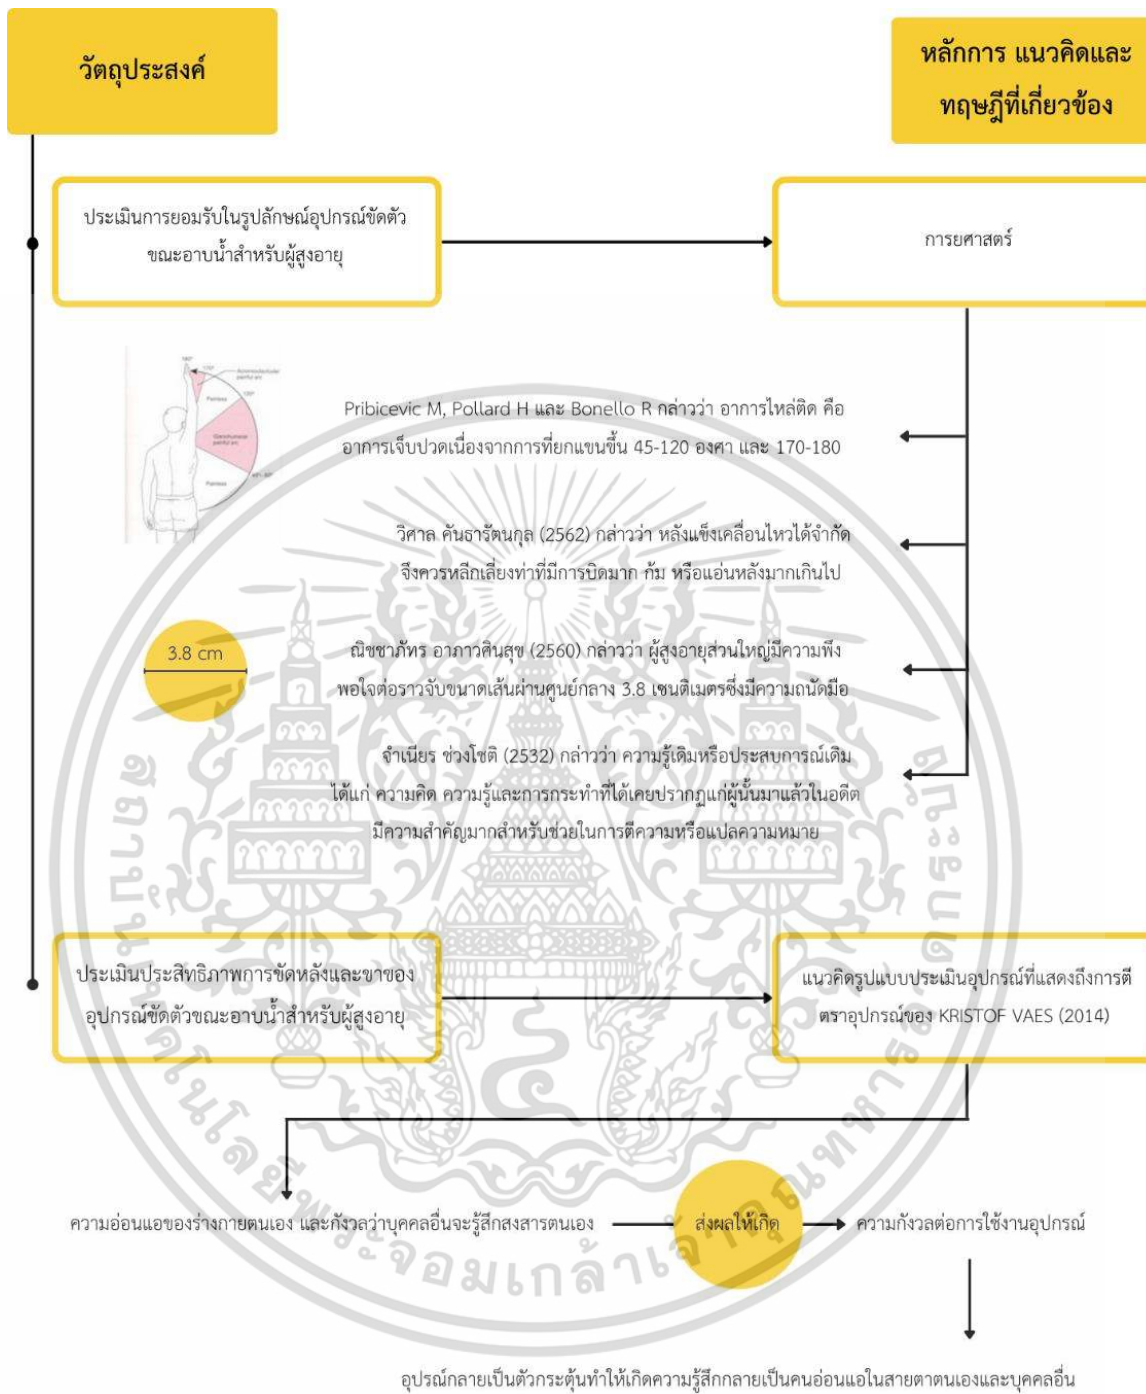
วัตถุประสงค์

หลักการ แนวคิดและทฤษฎีที่เกี่ยวข้อง

ประเมินการยอมรับในรูปลักษณ์อุปกรณ์ขัดตัวขณะอาบน้ำสำหรับผู้สูงอายุ

การยศาสตร์

Pribicevic M, Pollard H และ Bonello R กล่าวว่า อาการไหล่ติด คือ อาการเจ็บปวดเนื่องจากการที่ยกแขนขึ้น 45-120 องศา และ 170-180

วิศาล คันธารัตนกุล (2562) กล่าวว่า หลังแข็งเคลื่อนไหวได้จำกัด จึงควรหลีกเลี่ยงท่าที่มีการบิดมาก ก้ม หรือแอ่นหลังมากเกินไป

3.8 cm

ณิชชาภัทร อาภาวสินสุข (2560) กล่าวว่า ผู้สูงอายุส่วนใหญ่มีความพึงพอใจต่อราวจับขนาดเส้นผ่านศูนย์กลาง 3.8 เซนติเมตรซึ่งมีความถนัดมือ

จำเนียร ช่วงโชติ (2532) กล่าวว่า ความรู้เดิมหรือประสบการณ์เดิม ได้แก่ ความคิด ความรู้และการกระทำที่ได้เคยปรากฏแก่ผู้นั้นมาแล้วในอดีต มีความสำคัญมากสำหรับช่วยในการตีความหรือแปลความหมาย

ประเมินประสิทธิภาพการขัดหลังและขาของอุปกรณ์ขัดตัวขณะอาบน้ำสำหรับผู้สูงอายุ

แนวคิดรูปแบบประเมินอุปกรณ์ที่แสดงถึงการตีตราอุปกรณ์ของ KRISTOF VAES (2014)

ความอ่อนแอของร่างกายตนเอง และกังวลว่าบุคคลอื่นจะรู้สึกสงสารตนเอง

ส่งผลให้เกิด

ความกังวลต่อการใช้งานอุปกรณ์

อุปรณ์กลายเป็นตัวกระตุ้นทำให้เกิดความรู้สึกกลายเป็นคนอ่อนแอในสายตาตนเองและบุคคลอื่น